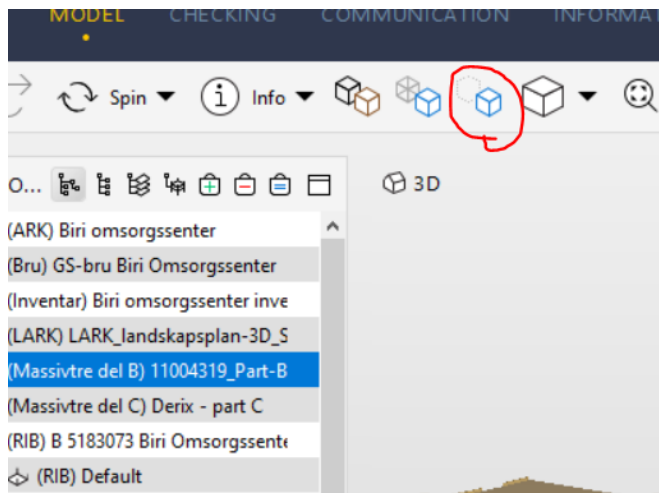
MODEL CHECKING COMMUNICATION INFORMA

Spin Info

O...

3D

(ARK) Biri omsorgssenter
(Bru) GS-bru Biri Omsorgssenter
(Inventar) Biri omsorgssenter inve
(LARK) LARK_landskapsplan-3D_S
(Massivtre del B) 11004319_Part-B
(Massivtre del C) Derix - part C
(RIB) B 5183073 Biri Omsorgssente
(RIB) Default